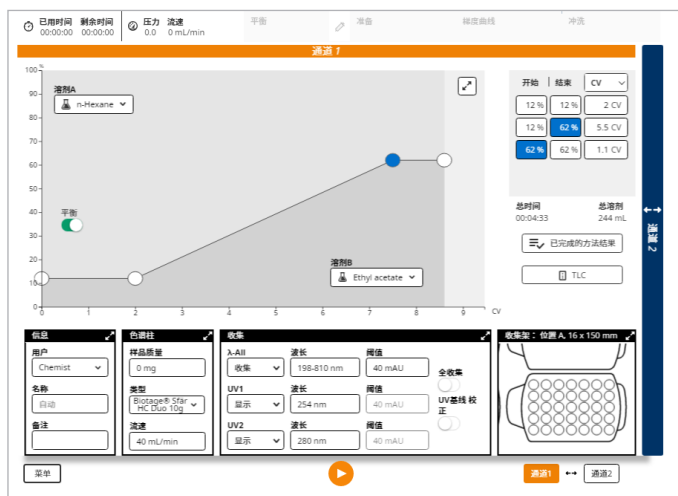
已用时间 00:00:00 剩余时间 00:00:00 压力 0.0 流速 0 mL/min 平衡 冲曲 梯度曲线 冲洗

通道 1

%
100
90
80
70
60
50
40
30
20
10
0

溶剂A
n-Hexane

平衡

溶剂B
Ethyl acetate

0 1 2 3 4 5 6 7 8 9 CV

| 开始 | 结束 | CV |
|---|---|---|
| 12 % | 12 % | 2 CV |
| 12 % | 62 % | 5.5 CV |
| 62 % | 62 % | 1.1 CV |

总时间 00:04:33
总溶剂 244 mL

已完成的方法结果

TLC

通道 2

信息
用户
Chemist
名称
自动
备注

色谱柱
样品质量
0 mg
类型
Biotage® Sfär HC Duo 10g
流速
40 mL/min

收集
λ-All
收集
波长
198-810 nm
阈值
40 mAU
UV1
显示
波长
254 nm
阈值
40 mAU
UV2
显示
波长
280 nm
阈值
40 mAU
全收集
UV基线 校正

收集架： 位置 A, 16 x 150 mm

菜单

通道1 通道2